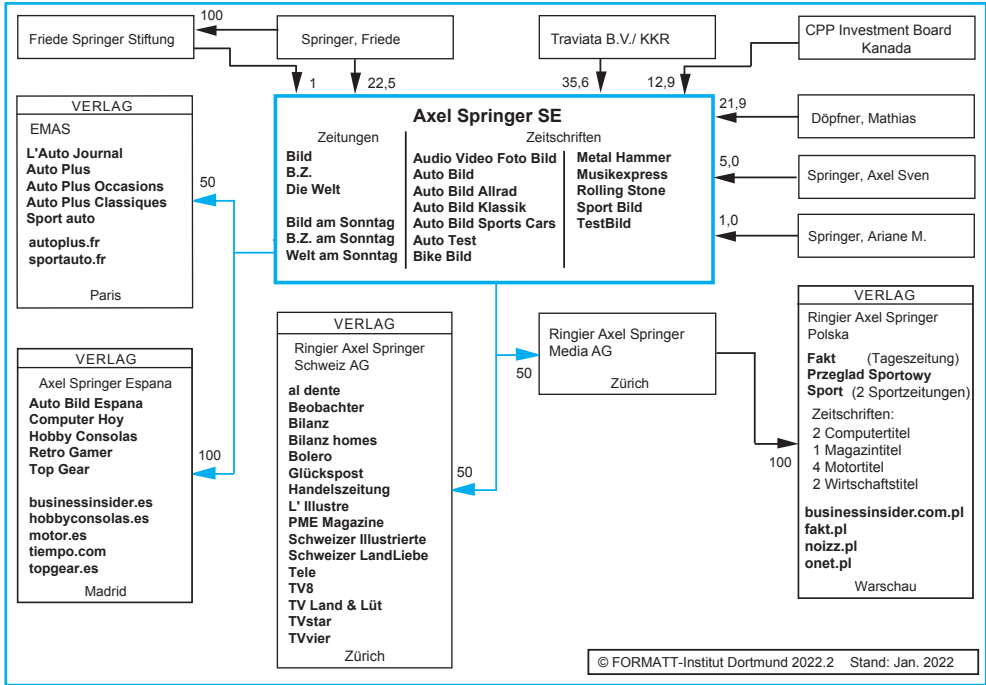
Friede Springer Stiftung
100
Springer, Friede
1
22,5
Traviata B.V./ KKR
35,6
CPP Investment Board Kanada
12,9

Axel Springer SE

Zeitungen
Bild
B.Z.
Die Welt

Bild am Sonntag
B.Z. am Sonntag
Welt am Sonntag

Zeitschriften
Audio Video Foto Bild
Auto Bild
Auto Bild Allrad
Auto Bild Klassik
Auto Bild Sports Cars
Auto Test
Bike Bild

Metal Hammer
Musikexpress
Rolling Stone
Sport Bild
TestBild

21,9
Döpfner, Mathias
5,0
Springer, Axel Sven
1,0
Springer, Ariane M.

VERLAG
EMAS
L'Auto Journal
Auto Plus
Auto Plus Occasions
Auto Plus Classiques
Sport auto
autoplus.fr
sportauto.fr
Paris

50

VERLAG
Axel Springer Espana
Auto Bild Espana
Computer Hoy
Hobby Consolas
Retro Gamer
Top Gear
businessinsider.es
hobbyconsolas.es
motor.es
tiempo.com
topgear.es
Madrid

100

VERLAG
Ringier Axel Springer Schweiz AG
al dente
Beobachter
Bilanz
Bilanz homes
Bolero
Glückspost
Handelszeitung
L' Illustre
PME Magazine
Schweizer Illustrierte
Schweizer LandLiebe
Tele
TV8
TV Land & Lüt
TVstar
TVvier
Zürich

50

Ringier Axel Springer Media AG
Zürich

50

VERLAG
Ringier Axel Springer Polska
Fakt (Tageszeitung)
Przeglad Sportowy
Sport (2 Sportzeitungen)
Zeitschriften:
2 Computertitel
1 Magazintitel
4 Motortitel
2 Wirtschaftstitel
businessinsider.com.pl
fakt.pl
noizz.pl
onet.pl
Warschau

100

© FORMATT-Institut Dortmund 2022.2 Stand: Jan. 2022